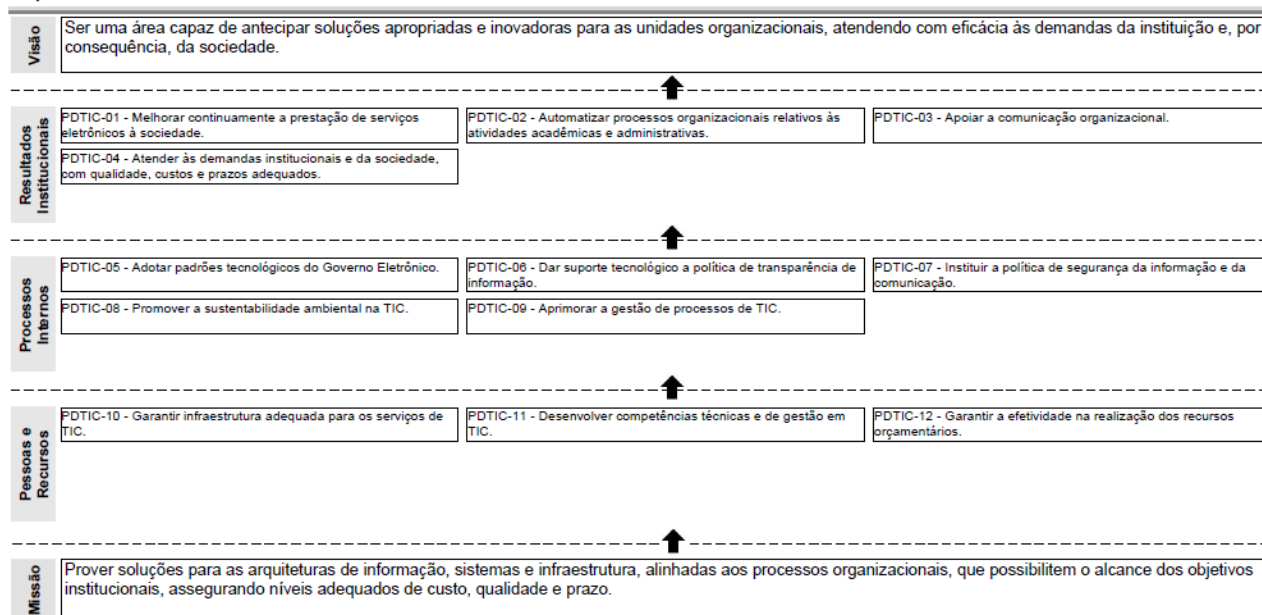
Visão

Ser uma área capaz de antecipar soluções apropriadas e inovadoras para as unidades organizacionais, atendendo com eficácia às demandas da instituição e, por consequência, da sociedade.

Resultados Institucionais

PDTIC-01 - Melhorar continuamente a prestação de serviços eletrônicos à sociedade.

PDTIC-02 - Automatizar processos organizacionais relativos às atividades acadêmicas e administrativas.

PDTIC-03 - Apoiar a comunicação organizacional.

PDTIC-04 - Atender às demandas institucionais e da sociedade, com qualidade, custos e prazos adequados.

Processos Internos

PDTIC-05 - Adotar padrões tecnológicos do Governo Eletrônico.

PDTIC-06 - Dar suporte tecnológico a política de transparência de informação.

PDTIC-07 - Instituir a política de segurança da informação e da comunicação.

PDTIC-08 - Promover a sustentabilidade ambiental na TIC.

PDTIC-09 - Aprimorar a gestão de processos de TIC.

Pessoas e Recursos

PDTIC-10 - Garantir infraestrutura adequada para os serviços de TIC.

PDTIC-11 - Desenvolver competências técnicas e de gestão em TIC.

PDTIC-12 - Garantir a efetividade na realização dos recursos orçamentários.

Missão

Prover soluções para as arquiteturas de informação, sistemas e infraestrutura, alinhadas aos processos organizacionais, que possibilitem o alcance dos objetivos institucionais, assegurando níveis adequados de custo, qualidade e prazo.